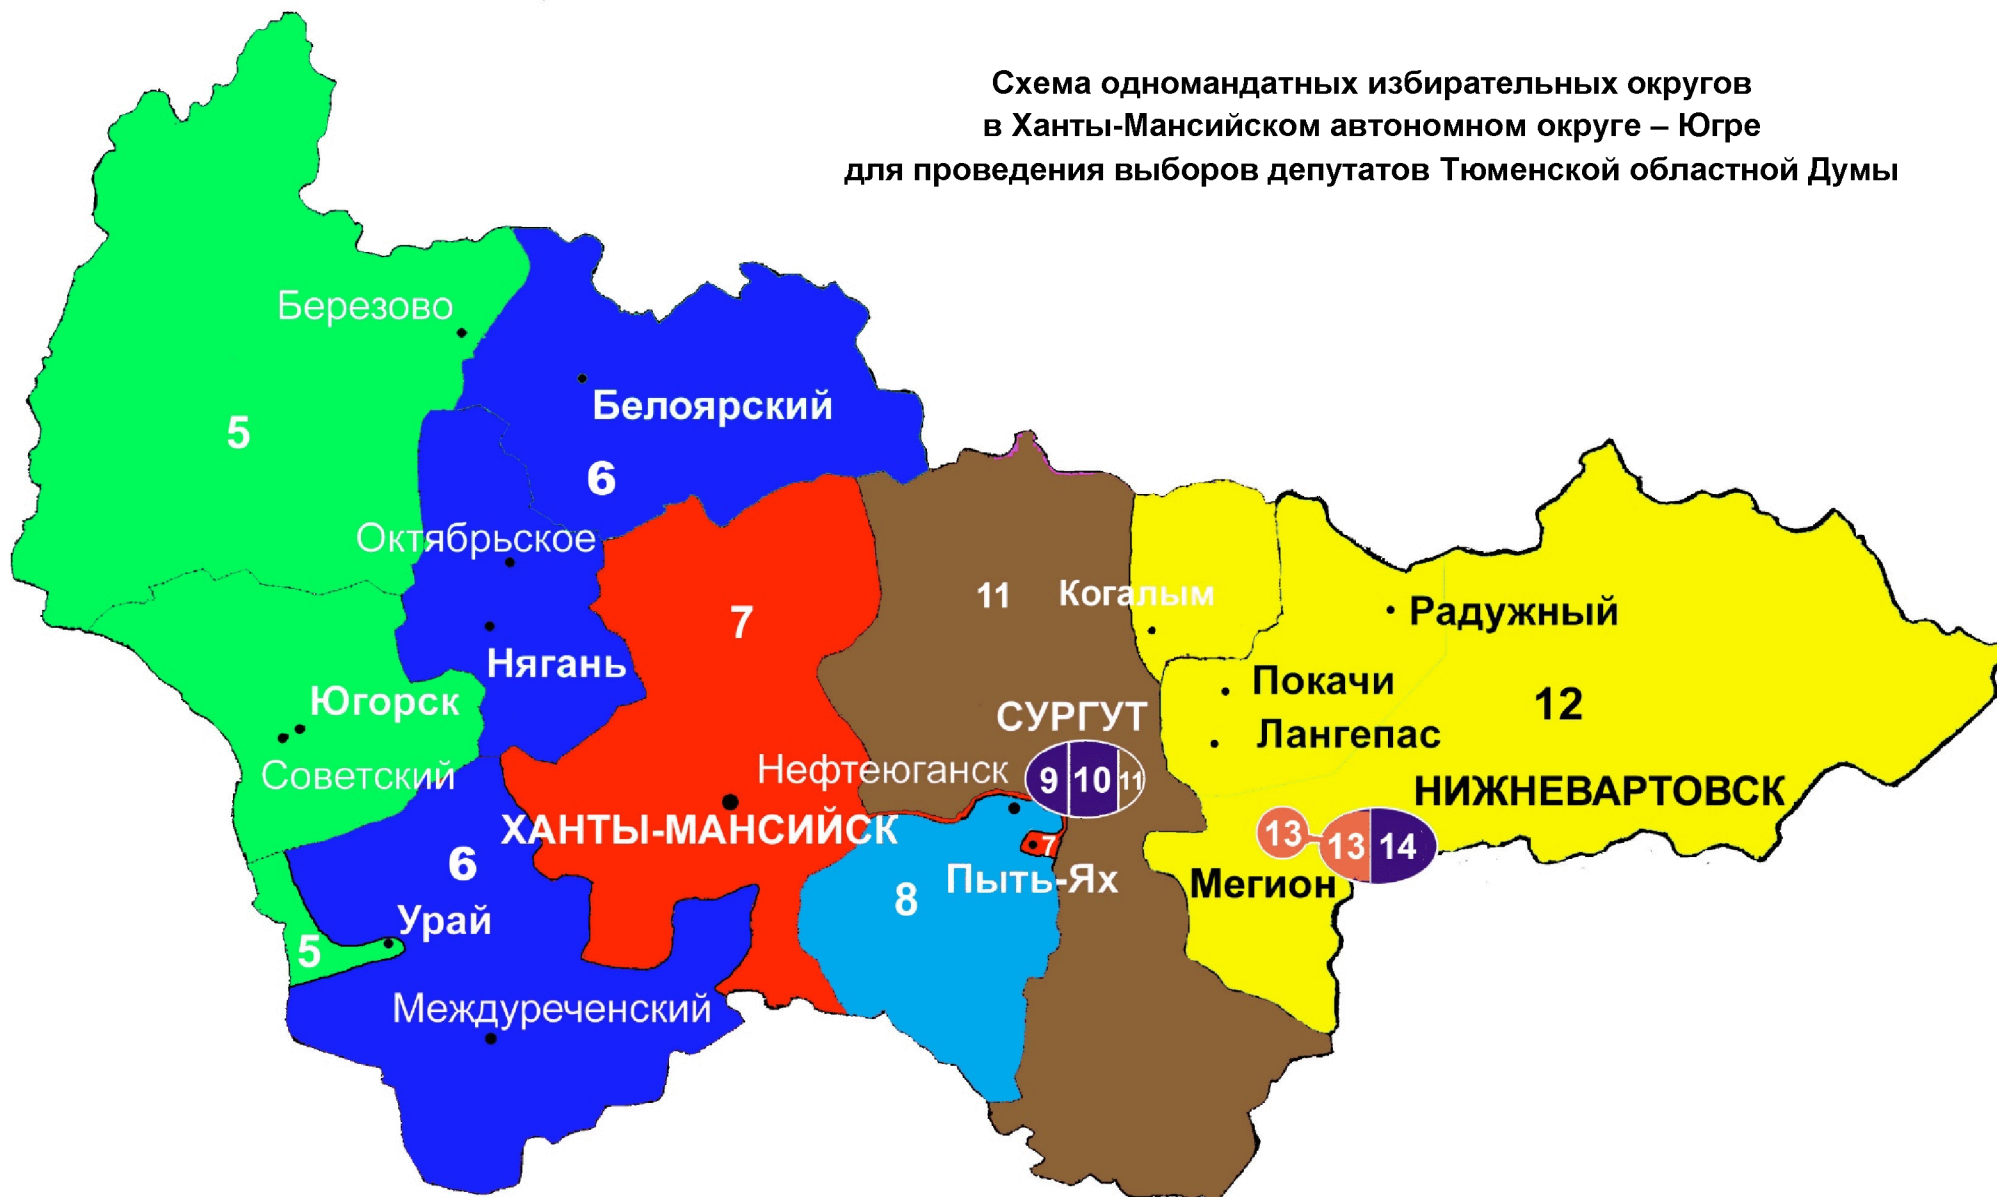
Схема одномандатных избирательных округов
в Ханты-Мансийском автономном округе – Югре
для проведения выборов депутатов Тюменской областной Думы

Березово

Белоярский

5

6

Октябрьское

7

11

Когалым

Радужный

Нягань

Покачи

Югорск

СУРГУТ

Лангепас

12

Советский

Нефтеюганск

9

10

11

НИЖНЕВАРТОВСК

ХАНТЫ-МАНСИЙСК

13

13

14

7

6

Пыть-Ях

Мегион

8

Урай

5

Междуреченский